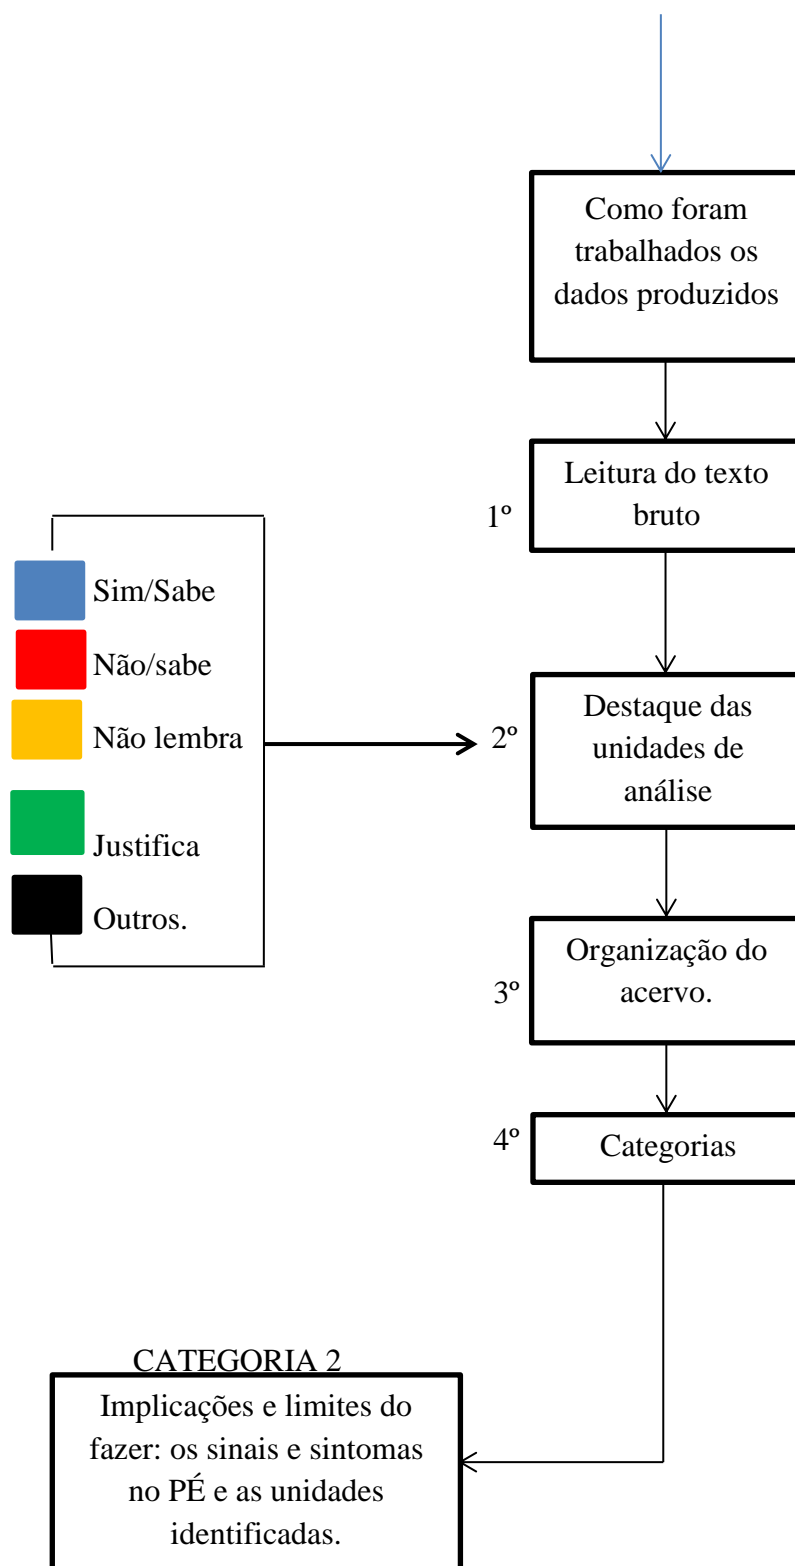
Como foram trabalhados os dados produzidos

1º Leitura do texto bruto

Sim/Sabe

Não/sabe

Não lembra

Justifica

Outros.

2º Destaque das unidades de análise

3º Organização do acervo.

4º Categorias

CATEGORIA 2

Implicações e limites do fazer: os sinais e sintomas no PÉ e as unidades identificadas.